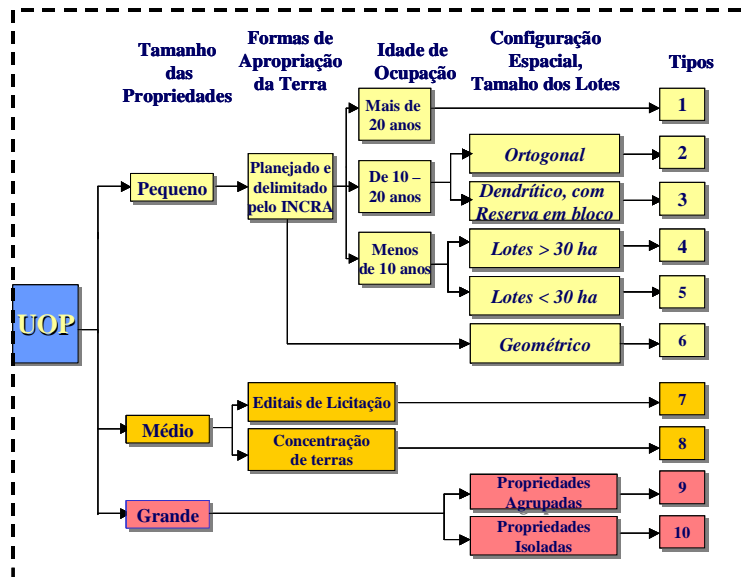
Tamanho das Propriedades

Formas de Apropriação da Terra

Idade de Ocupação

Configuração Espacial, Tamaho dos Lotes

Tipos

UOP

Pequeno

Planejado e delimitado pelo INCRA

Mais de 20 anos

1

De 10 – 20 anos

Ortogonal

2

Dendrítico, com Reserva em bloco

3

Menos de 10 anos

Lotes > 30 ha

4

Lotes < 30 ha

5

Geométrico

6

Médio

Editais de Licitação

7

Concentração de terras

8

Grande

Propriedades Agrupadas

9

Propriedades Isoladas

10